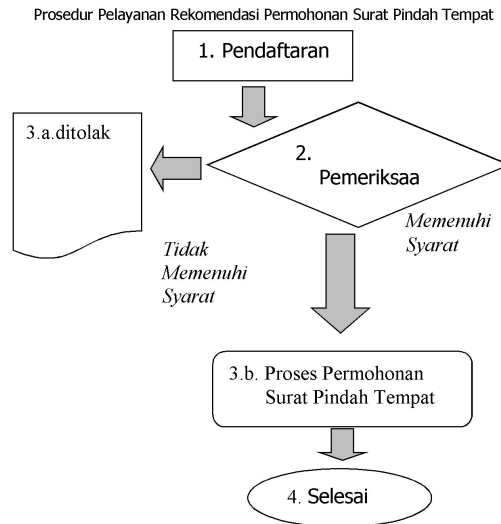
Prosedur Pelayanan Rekomendasi Permohonan Surat Pindah Tempat

1. Pendaftaran

3.a.ditolak

2. Pemeriksaa

Memenuhi Syarat

Tidak Memenuhi Syarat

3.b. Proses Permohonan Surat Pindah Tempat

4. Selesai